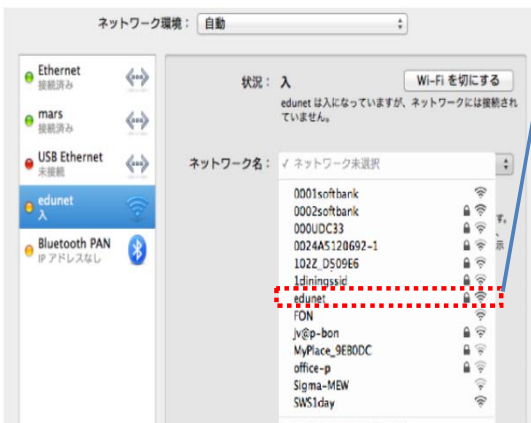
ネットワーク環境： 自動

Ethernet
接続済み

mars
接続済み

USB Ethernet
未接続

edunet
入

Bluetooth PAN
IP アドレスなし

状況： 入

Wi-Fi を切にする

edunet は入になっていますが、ネットワークには接続されていません。

ネットワーク名： ✓ ネットワーク未選択

0001softbank
0002softbank
000UDC33
0024A5120692-1
102Z_D509E6
1diningssid
edunet
FON
jv@p-bon
MyPlace_9EB0DC
office-p
Sigma-MEW
SWS1day